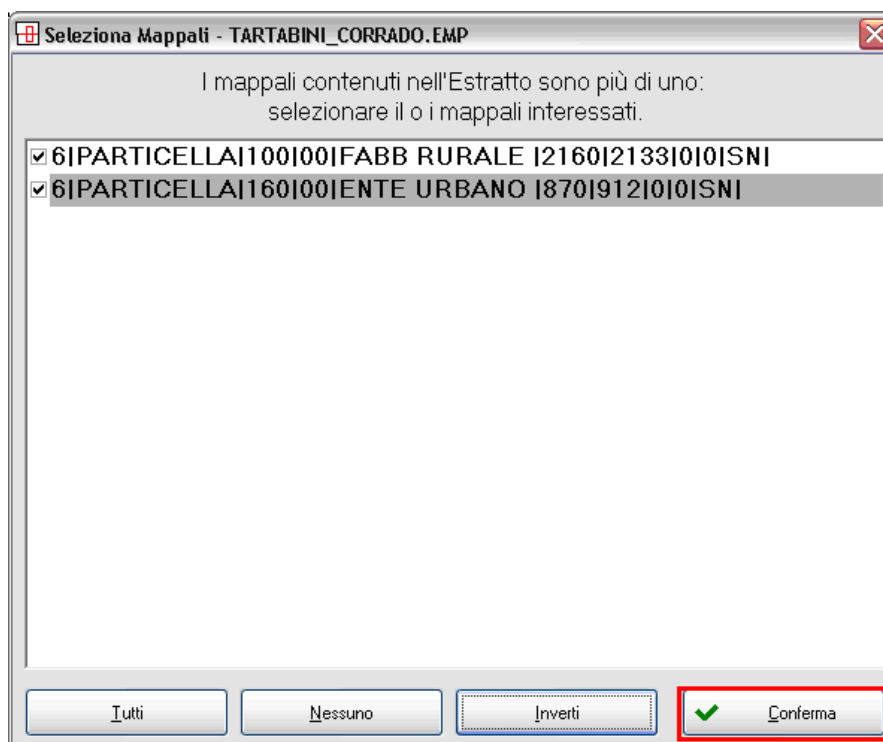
Seleziona Mappali - TARTABINI_CORRADO.EMP

I mappali contenuti nell'Estratto sono più di uno:
selezionare il o i mappali interessati.

☑6|PARTICELLA|100|00|FABB RURALE |2160|2133|0|0|SN|
☑6|PARTICELLA|160|00|ENTE URBANO |870|912|0|0|SN|

Tutti | Nessuno | Inverti | Conferma